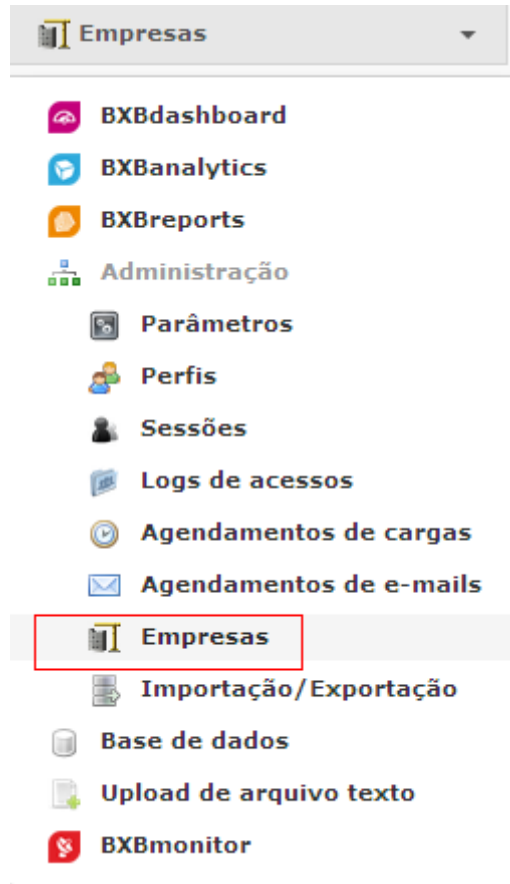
Empresas

BXBdashboard
BXBanalytics
BXBreports
Administração
Parâmetros
Perfis
Sessões
Logs de acessos
Agendamentos de cargas
Agendamentos de e-mails
Empresas
Importação/Exportação
Base de dados
Upload de arquivo texto
BXBmonitor